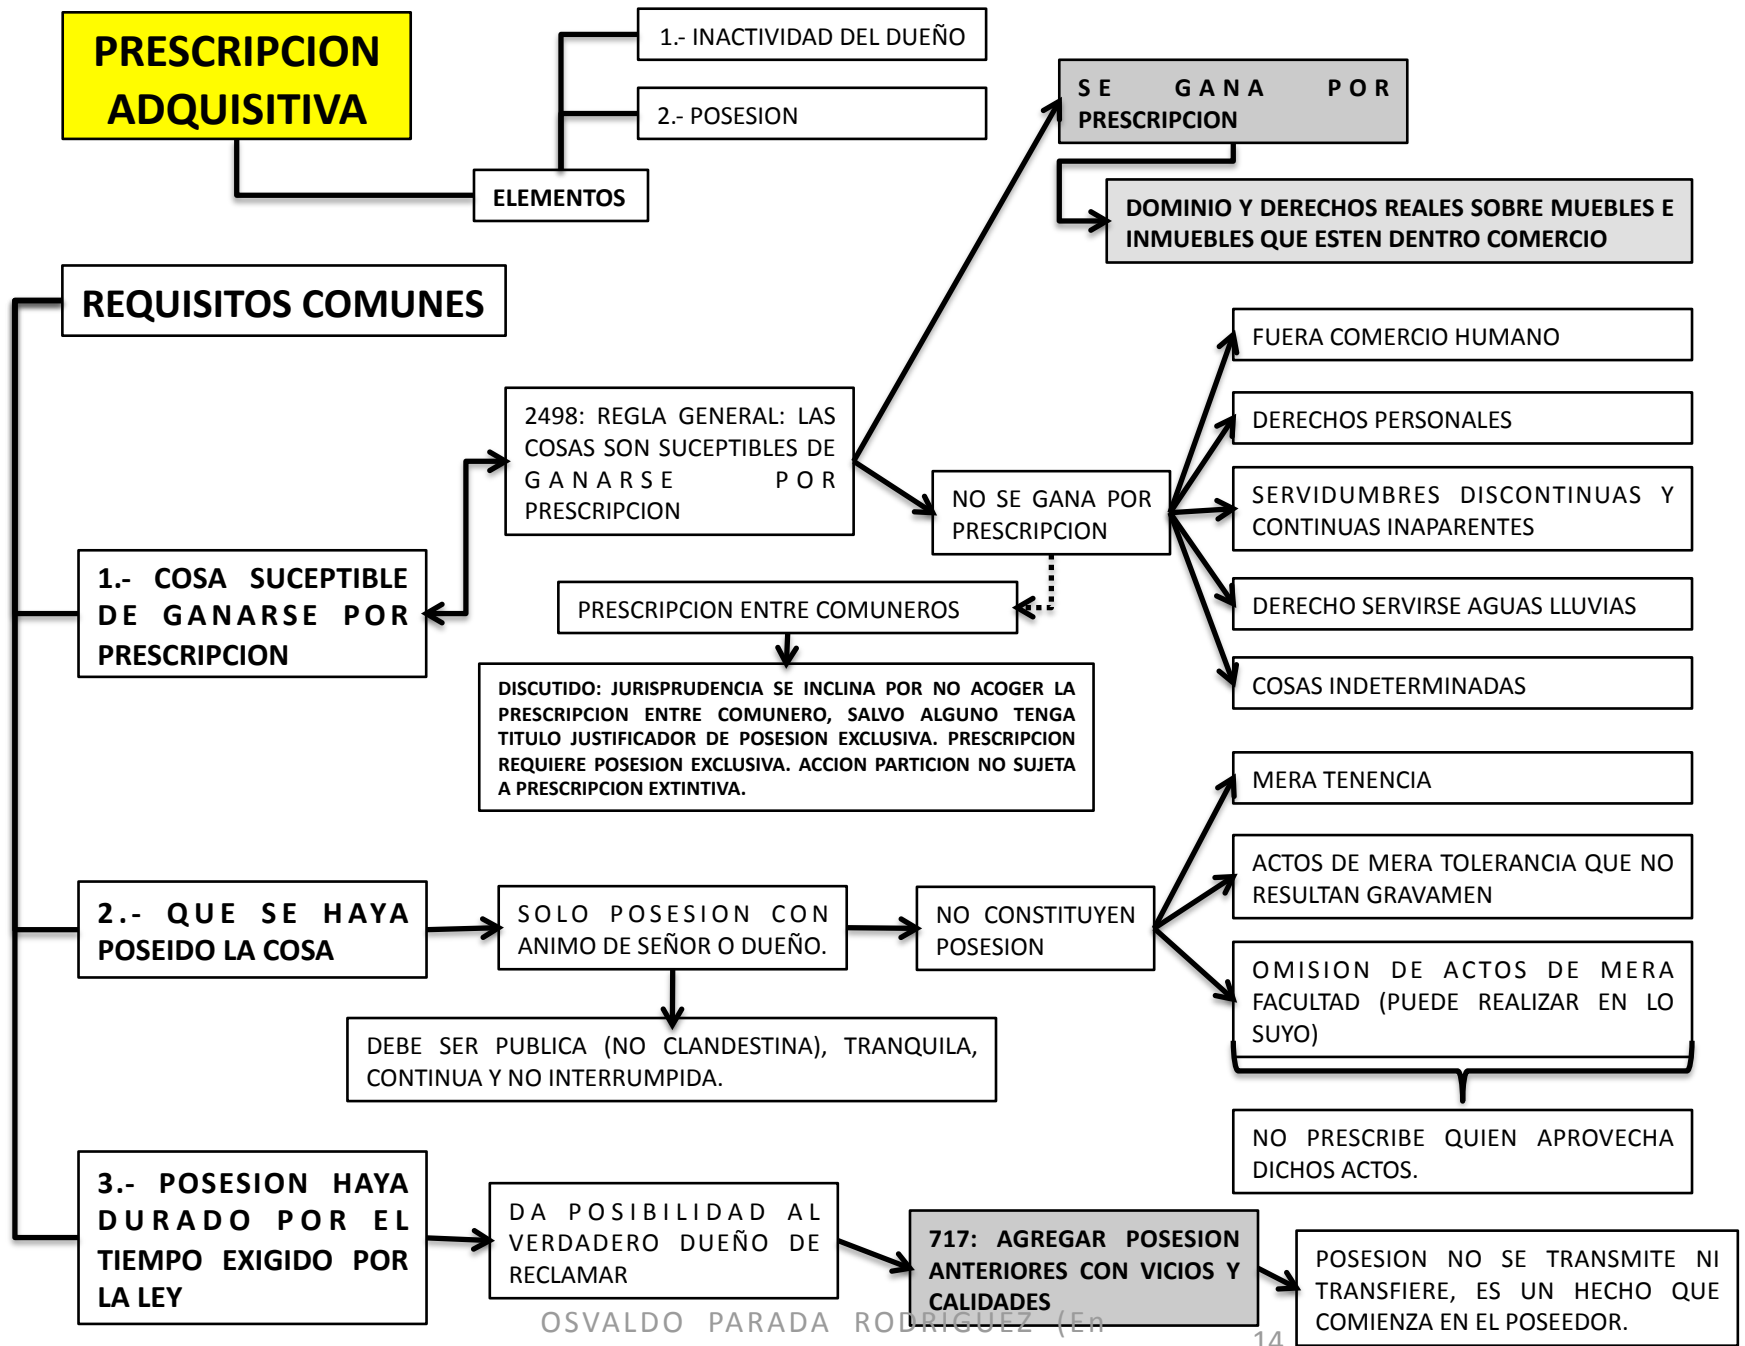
PRESCRIPCION ADQUISITIVA

ELEMENTOS

1.- INACTIVIDAD DEL DUEÑO

2.- POSESION

SE GANA POR PRESCRIPCION

DOMINIO Y DERECHOS REALES SOBRE MUEBLES E INMUEBLES QUE ESTEN DENTRO COMERCIO

REQUISITOS COMUNES

1.- COSA SUCEPTIBLE DE GANARSE POR PRESCRIPCION

2498: REGLA GENERAL: LAS COSAS SON SUCEPTIBLES DE GANARSE POR PRESCRIPCION

NO SE GANA POR PRESCRIPCION

FUERA COMERCIO HUMANO

DERECHOS PERSONALES

SERVIDUMBRES DISCONTINUAS Y CONTINUAS INAPARENTES

DERECHO SERVIRSE AGUAS LLUVIAS

COSAS INDETERMINADAS

PRESCRIPCION ENTRE COMUNEROS

DISCUTIDO: JURISPRUDENCIA SE INCLINA POR NO ACOGER LA PRESCRIPCION ENTRE COMUNERO, SALVO ALGUNO TENGA TITULO JUSTIFICADOR DE POSESION EXCLUSIVA. PRESCRIPCION REQUIERE POSESION EXCLUSIVA. ACCION PARTICION NO SUJETA A PRESCRIPCION EXTINTIVA.

2.- QUE SE HAYA POSEIDO LA COSA

SOLO POSESION CON ANIMO DE SEÑOR O DUEÑO.

NO CONSTITUYEN POSESION

MERA TENENCIA

ACTOS DE MERA TOLERANCIA QUE NO RESULTAN GRAVAMEN

OMISION DE ACTOS DE MERA FACULTAD (PUEDE REALIZAR EN LO SUYO)

DEBE SER PUBLICA (NO CLANDESTINA), TRANQUILA, CONTINUA Y NO INTERRUMPIDA.

NO PRESCRIBE QUIEN APROVECHA DICHOS ACTOS.

3.- POSESION HAYA DURADO POR EL TIEMPO EXIGIDO POR LA LEY

DA POSIBILIDAD AL VERDADERO DUEÑO DE RECLAMAR

717: AGREGAR POSESION ANTERIORES CON VICIOS Y CALIDADES

POSESION NO SE TRANSMITE NI TRANSFIERE, ES UN HECHO QUE COMIENZA EN EL POSEEDOR.

OSVALDO PARADA RODRIGUEZ (En

14